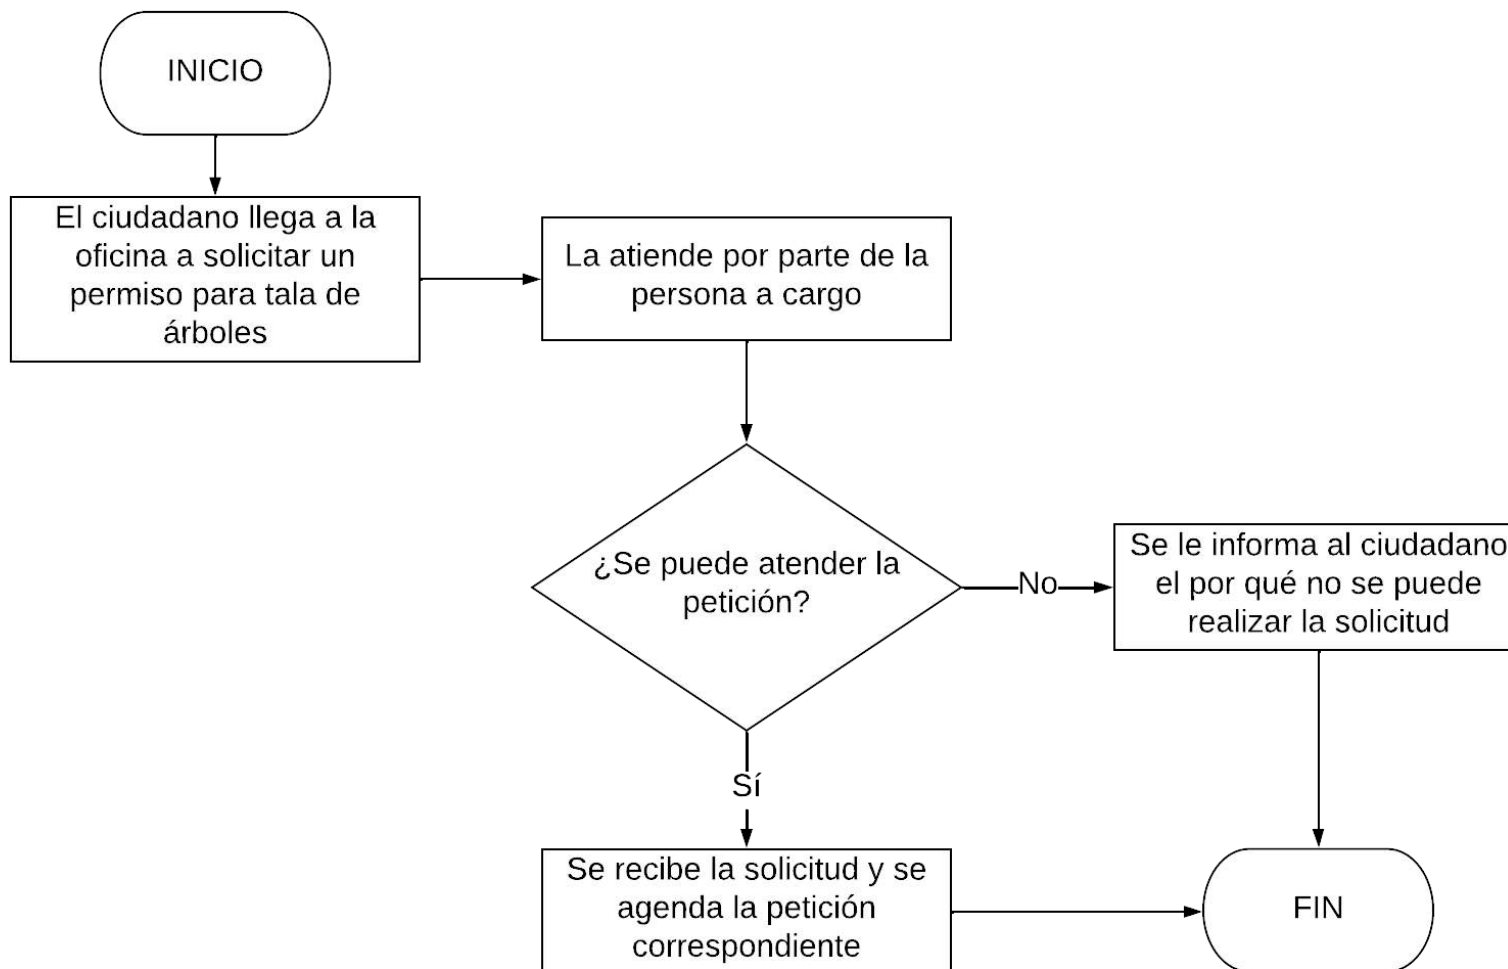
INICIO

El ciudadano llega a la oficina a solicitar un permiso para tala de árboles

La atiende por parte de la persona a cargo

¿Se puede atender la petición?

No

Se le informa al ciudadano el por qué no se puede realizar la solicitud

Sí

Se recibe la solicitud y se agenda la petición correspondiente

FIN